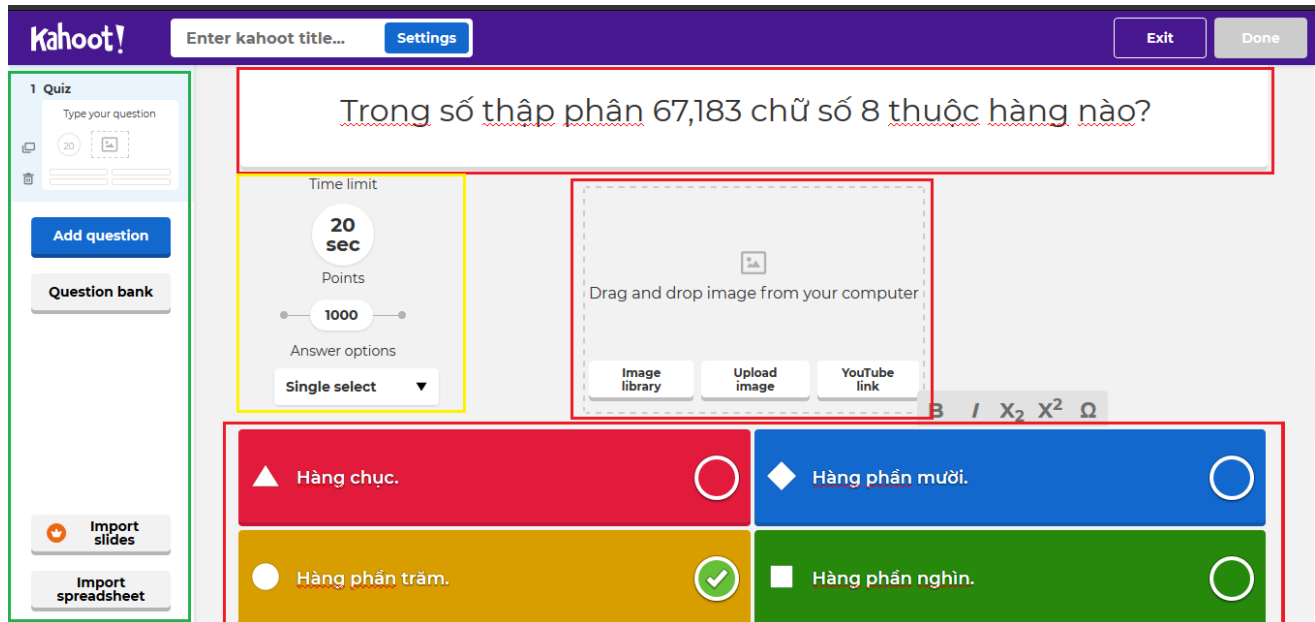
Kahoot!

Enter kahoot title...

Settings

Exit

Done

1 Quiz

Type your question

20

Add question

Question bank

Import slides

Import spreadsheet

Trong số thập phân 67,183 chữ số 8 thuộc hàng nào?

Time limit

20 sec

Points

1000

Answer options

Single select

Drag and drop image from your computer

Image library

Upload image

YouTube link

B I $X_2$ $X^2$ Ω

Hàng chục.

Hàng phần mười.

Hàng phần trăm.

Hàng phần nghìn.